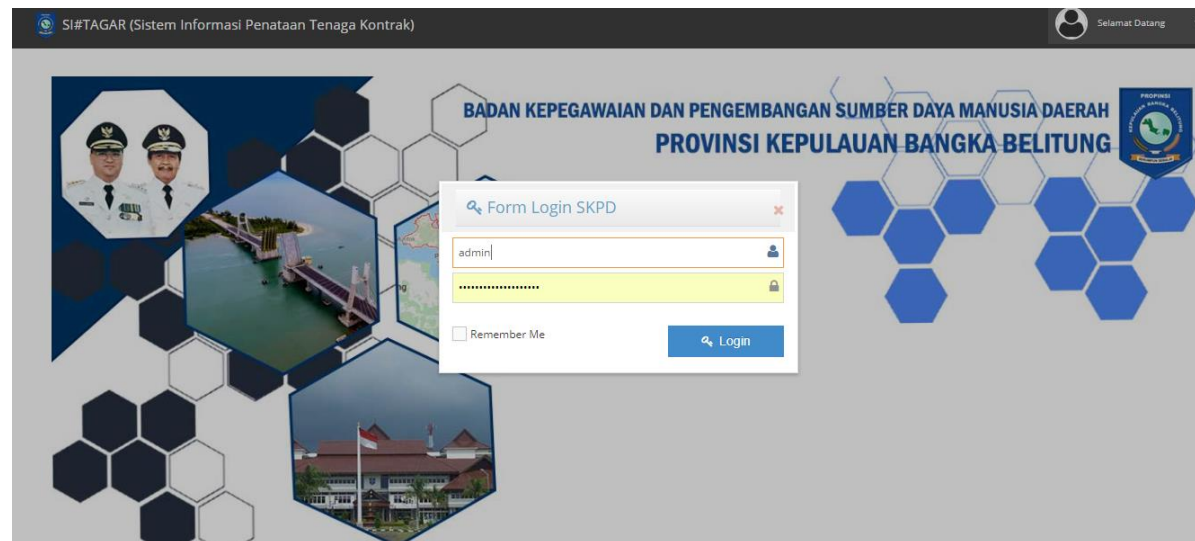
SI#TAGAR (Sistem Informasi Penataan Tenaga Kontrak)

Selamat Datang

BADAN KEPEGAWAIAN DAN PENGEMBANGAN SUMBER DAYA MANUSIA DAERAH
PROVINSI KEPULAUAN BANGKA BELITUNG

PROPINSI

Form Login SKPD

×

admin

••••••••••••••••••••

Remember Me

Login